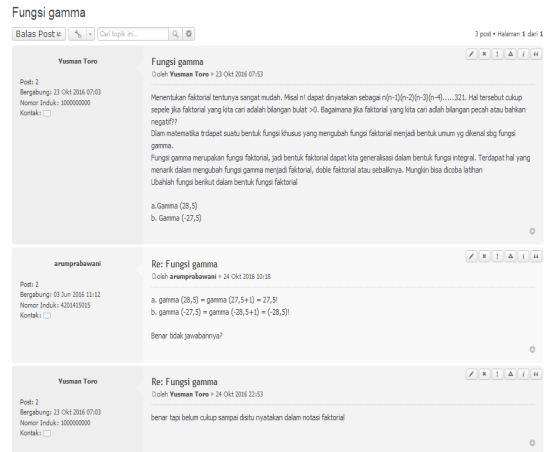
Fungsi gamma

Balas Post

Cari topik ini...

3 post • Halaman 1 dari 1

Yusman Toro

Post: 2
Bergabung: 23 Okt 2016 07:03
Nomor Induk: 1000000000
Kontak:

Fungsi gamma
Oleh Yusman Toro » 23 Okt 2016 07:53

Menentukan faktorial tentunya sangat mudah. Misal n! dapat dinyatakan sebagai n(n-1)(n-2)(n-3)(n-4)......321. Hal tersebut cukup sepele jika faktorial yang kita cari adalah bilangan bulat >0. Bagaimana jika faktorial yang kita cari adlah bilangan pecah atau bahkan negatif??
Dlam matematika trdapat suatu bentuk fungsi khusus yang mengubah fungsi faktorial menjadi bentuk umum yg dikenal sbg fungsi gamma.
Fungsi gamma merupakan fungsi faktorial, jadi bentuk faktorial dapat kita generalisasi dalam bentuk fungsi integral. Terdapat hal yang menarik dalam mengubah fungsi gamma menjadi faktorial, doble faktorial atau sebalknya. Mungkin bisa dicoba latihan
Ubahlah fungsi berikut dalam bentuk fungsi faktorial

a.Gamma (28,5)
b. Gamma (-27,5)

arumprabawani

Post: 2
Bergabung: 03 Jun 2016 11:12
Nomor Induk: 4201415015
Kontak:

Re: Fungsi gamma
Oleh arumprabawani » 24 Okt 2016 10:18

a. gamma (28,5) = gamma (27,5+1) = 27,5!
b. gamma (-27,5) = gamma (-28,5+1) = (-28,5)!

Benar tidak jawabannya?

Yusman Toro

Post: 2
Bergabung: 23 Okt 2016 07:03
Nomor Induk: 1000000000
Kontak:

Re: Fungsi gamma
Oleh Yusman Toro » 24 Okt 2016 22:53

benar tapi belum cukup sampai disitu nyatakan dalam notasi faktorial